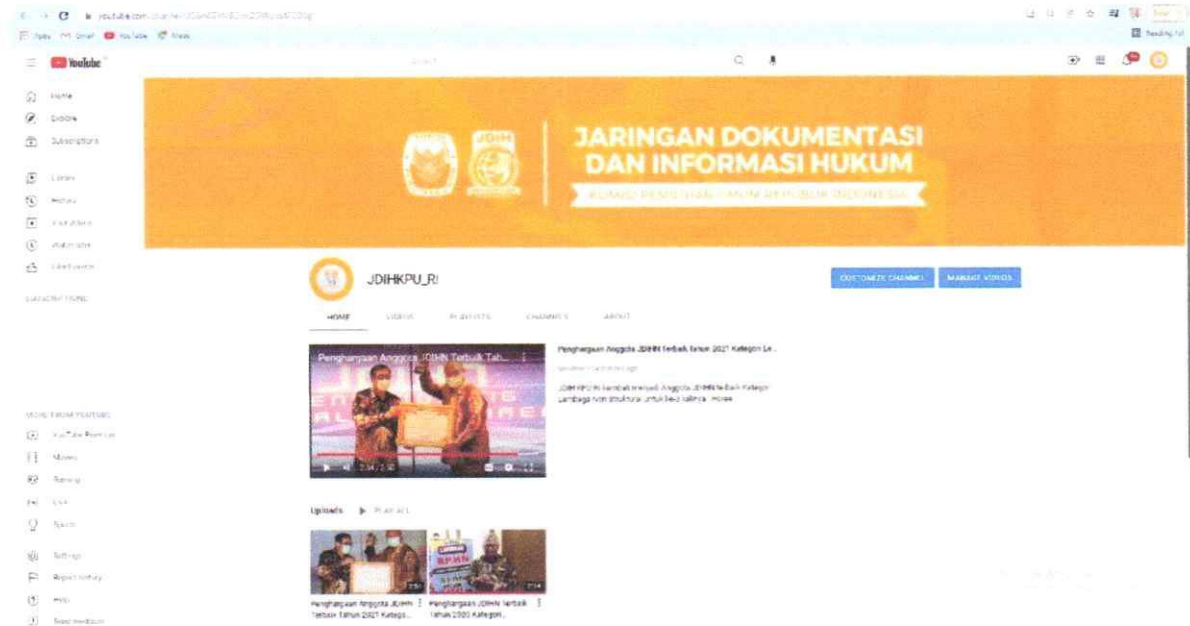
youtube.com/channel/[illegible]

Apps Gmail YouTube Maps

Reading list

YouTube

Search

Home
Explore
Subscriptions
Library
History
Your videos
Watch later
Liked videos

SUBSCRIPTIONS

JDIH

JARINGAN DOKUMENTASI DAN INFORMASI HUKUM

KOMISI PEMILIHAN UMUM REPUBLIK INDONESIA

JDIHKPU_RI

CUSTOMIZE CHANNEL MANAGE VIDEOS

HOME VIDEOS PLAYLISTS CHANNELS ABOUT

Penghargaan Anggota JDIHN Terbaik Tah...

2:34 / 2:50

Penghargaan Anggota JDIHN Terbaik Tahun 2021 Kategori Le...

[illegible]

JDIH KPU RI kembali menjadi Anggota JDIHN Terbaik Kategori Lembaga Non Struktural untuk ke-3 kalinya. MORE

MORE FROM YOUTUBE
YouTube Premium
Movies
Gaming
Live
Sports

Settings
Report history
Help
Send feedback

Uploads PLAY ALL

2:51
Penghargaan Anggota JDIHN Terbaik Tahun 2021 Katego...

2:14
Penghargaan JDIHN Terbaik Tahun 2020 Kategori...